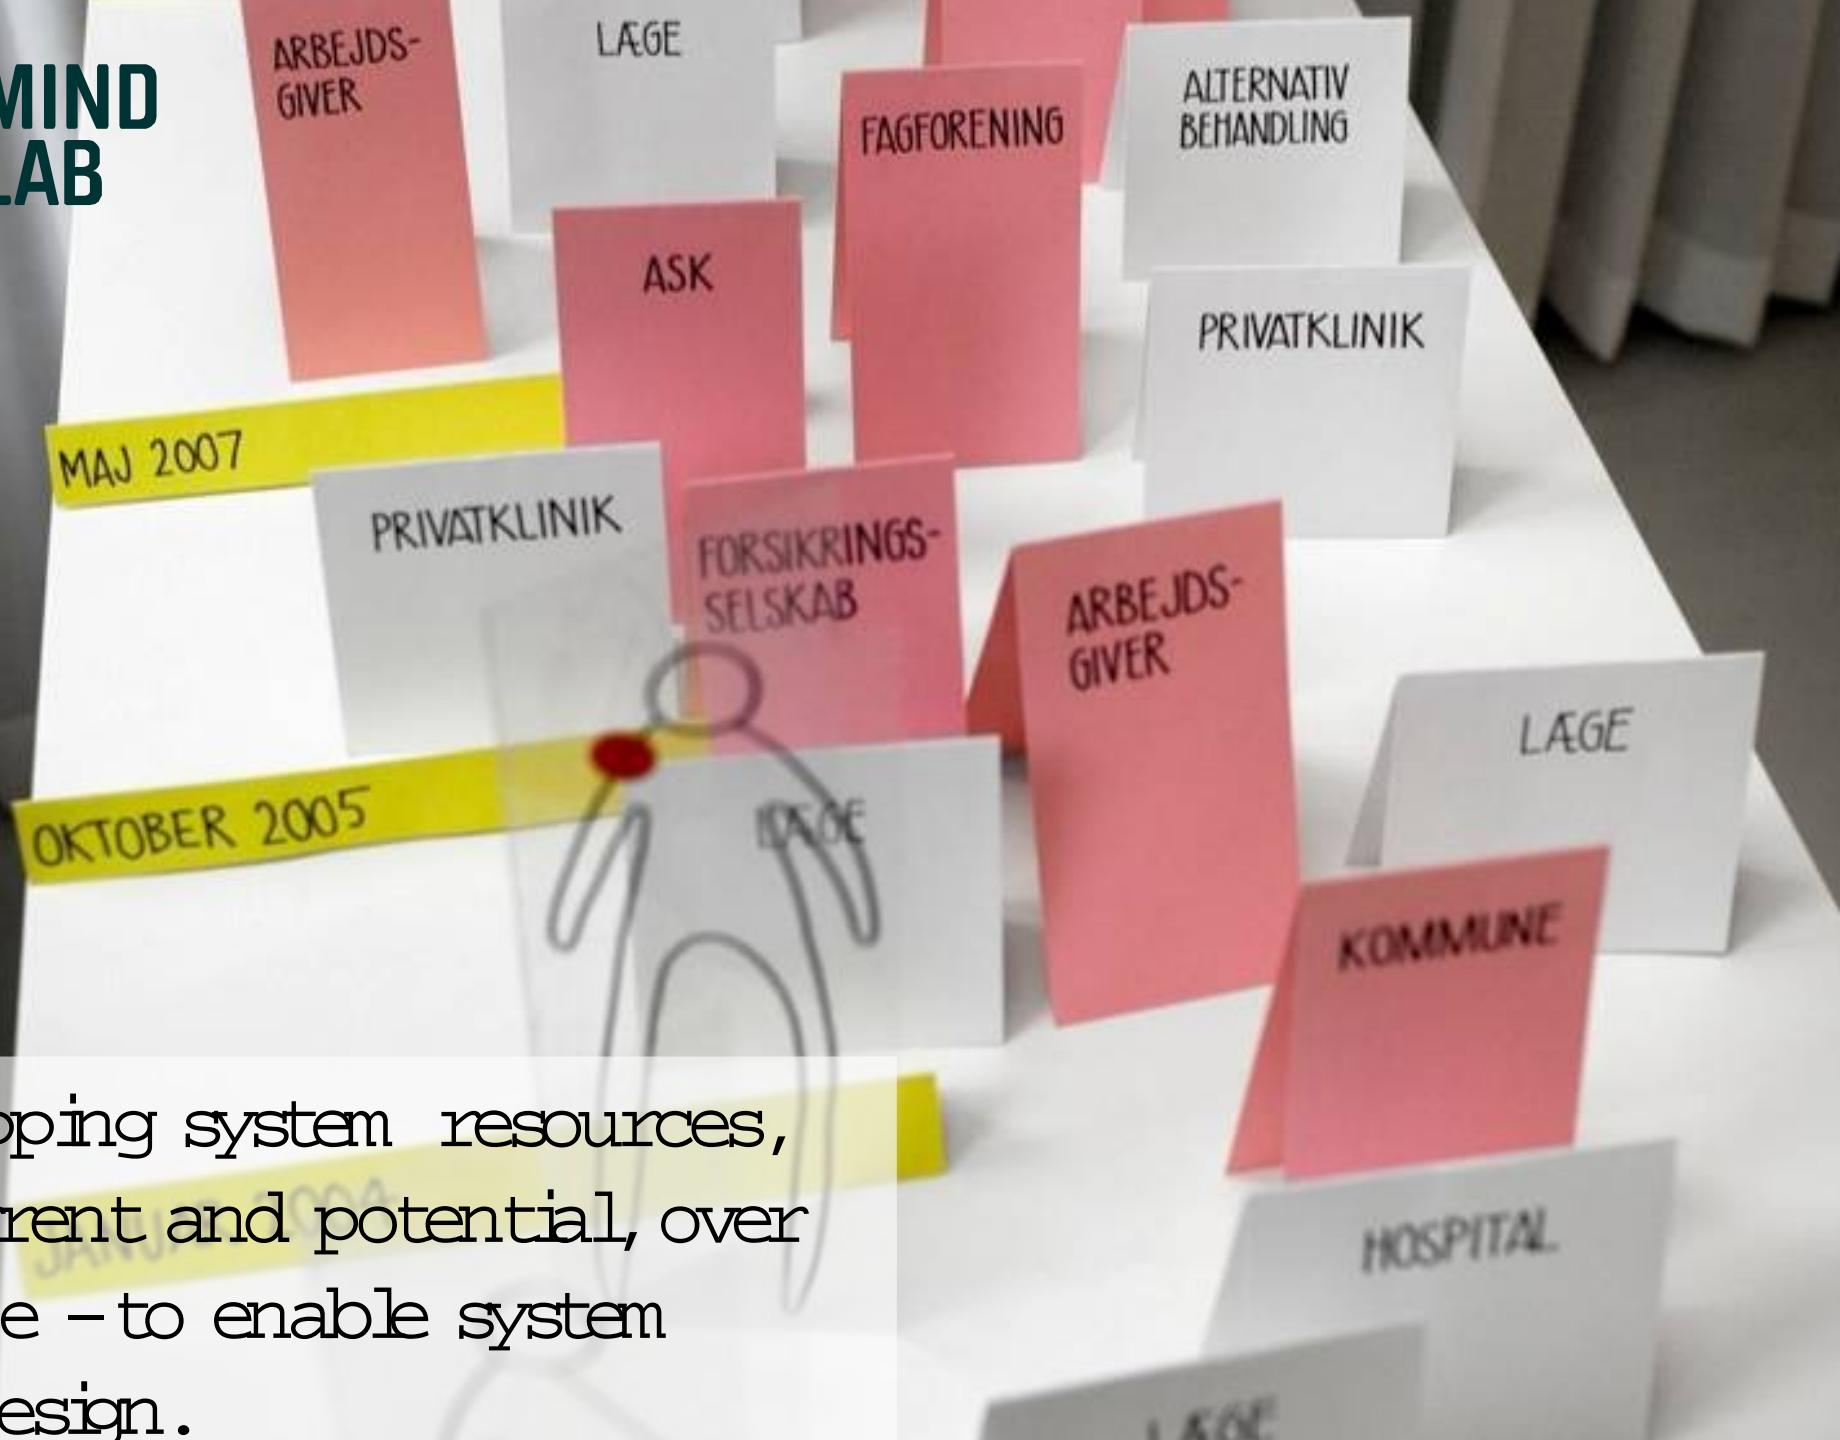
MIND
LAB

ARBEJDS-
GIVER

LÆGE

FAGFORENING

ALTERNATIV
BEHANDLING

ASK

PRIVATKLINIK

MAJ 2007

PRIVATKLINIK

FORSIKRINGS-
SELSKAB

ARBEJDS-
GIVER

LÆGE

OKTOBER 2005

LÆGE

KOMMUNE

HOSPITAL

LÆGE

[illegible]

pping system resources, rent and potential, over e – to enable system esign.